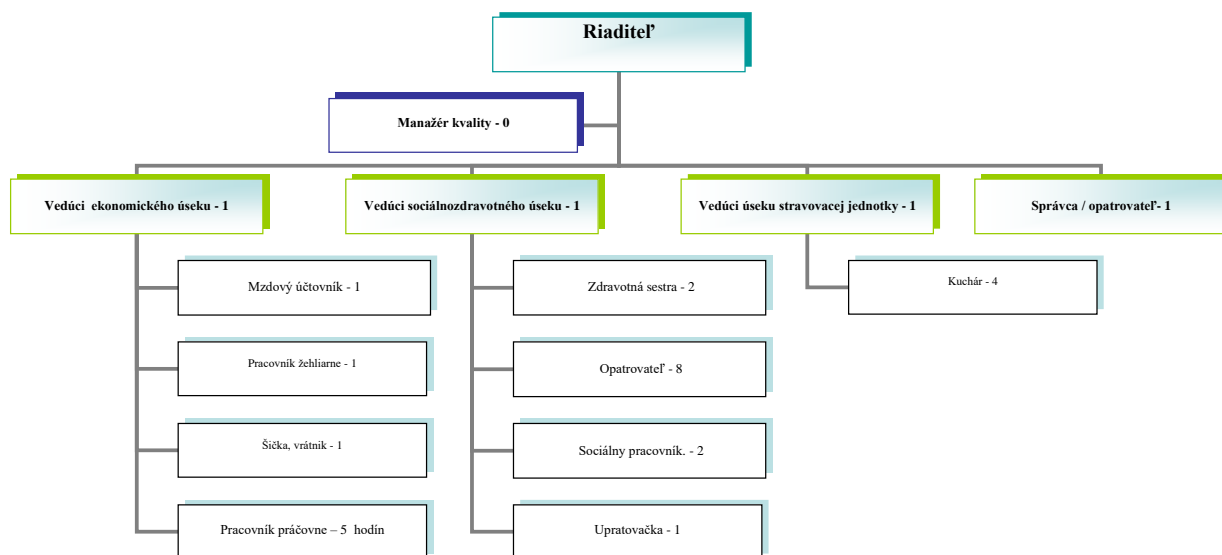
Riaditeľ

Manažér kvality - 0

Vedúci ekonomického úseku - 1

Vedúci sociálnozdravotného úseku - 1

Vedúci úseku stravovacej jednotky - 1

Správca / opatrovateľ- 1

Mzdový účtovník - 1

Pracovník žehliarne - 1

Šička, vrátnik - 1

Pracovník práčovne – 5 hodín

Zdravotná sestra - 2

Opatrovateľ - 8

Sociálny pracovník. - 2

Upratovačka - 1

Kuchár - 4